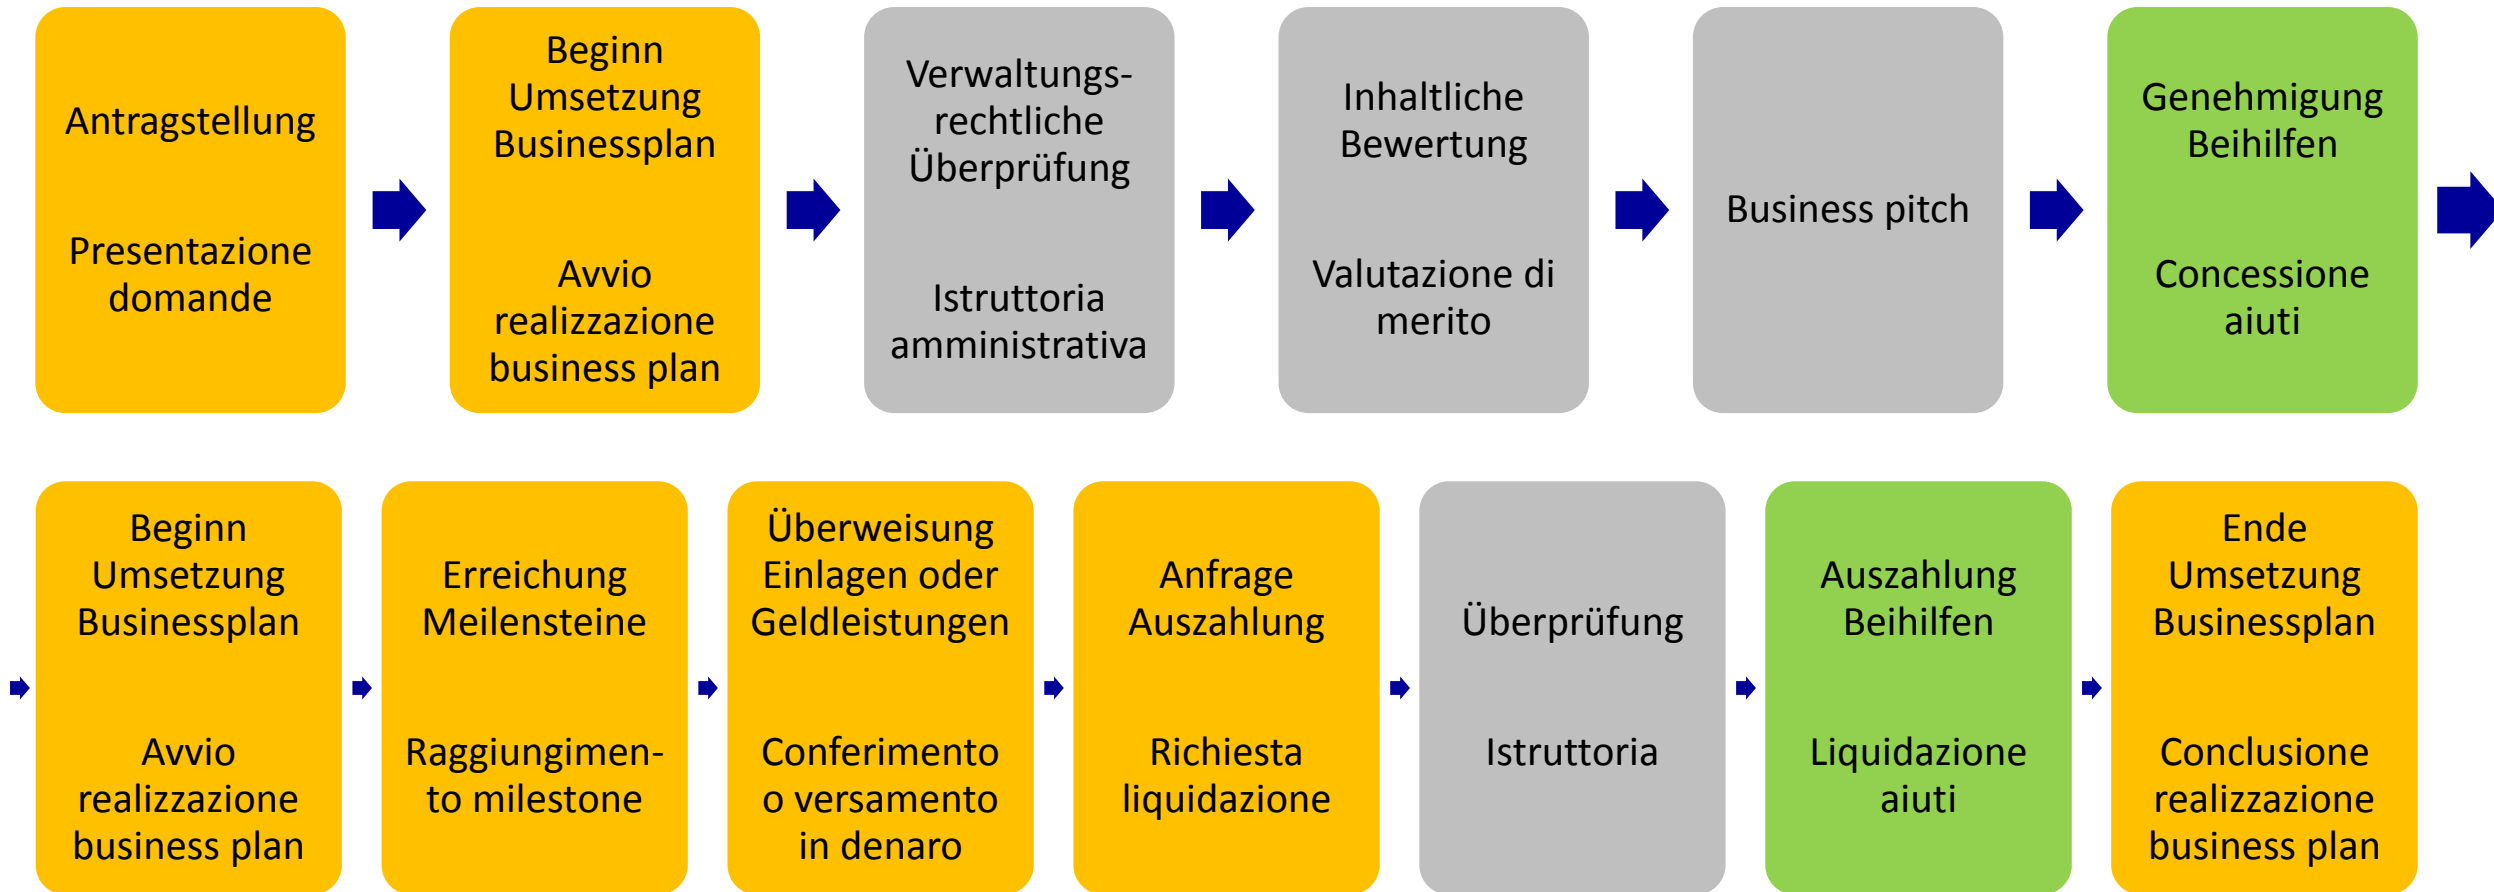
Antragstellung

Presentazione domande

Beginn Umsetzung Businessplan

Avvio realizzazione business plan

Verwaltungsrechtliche Überprüfung

Istruttoria amministrativa

Inhaltliche Bewertung

Valutazione di merito

Business pitch

Genehmigung Beihilfen

Concessione aiuti

Beginn Umsetzung Businessplan

Avvio realizzazione business plan

Erreichung Meilensteine

Raggiungimento milestone

Überweisung Einlagen oder Geldleistungen

Conferimento o versamento in denaro

Anfrage Auszahlung

Richiesta liquidazione

Überprüfung

Istruttoria

Auszahlung Beihilfen

Liquidazione aiuti

Ende Umsetzung Businessplan

Conclusione realizzazione business plan